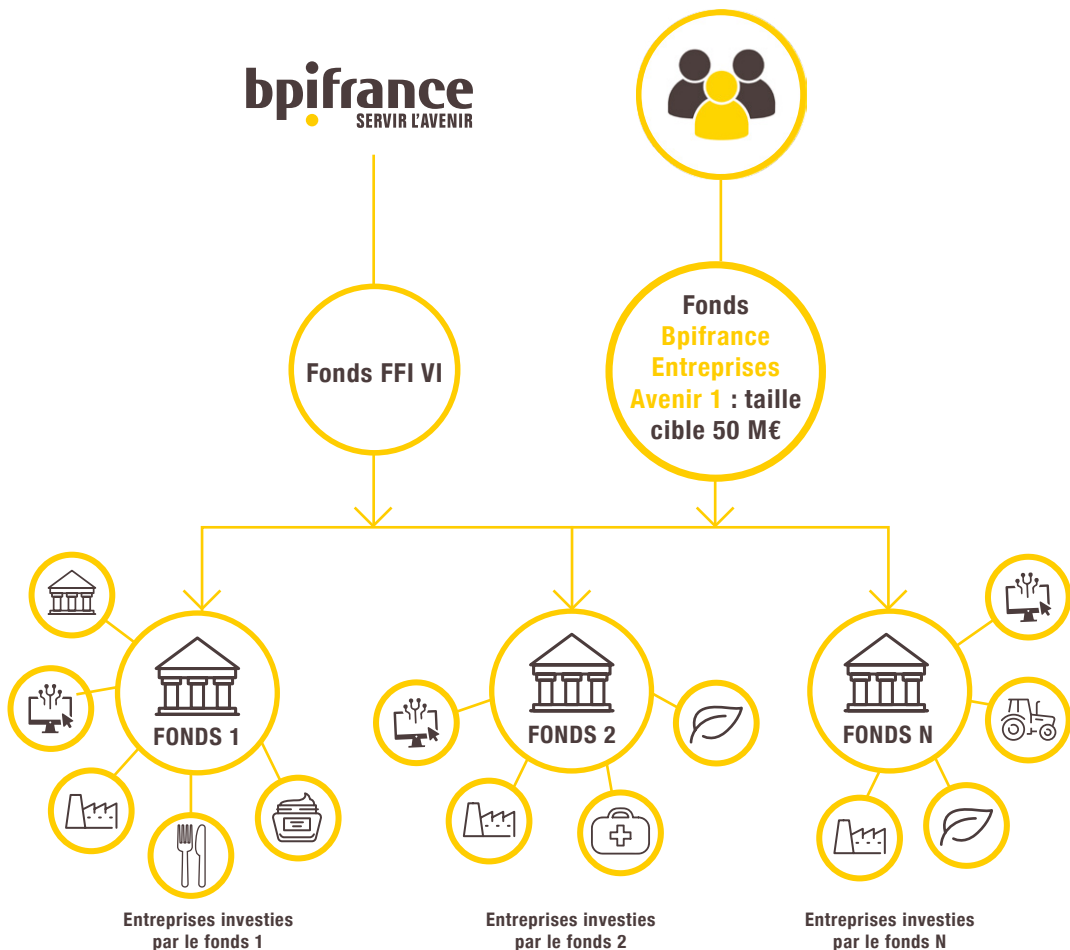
bpifrance
SERVIR L'AVENIR

Fonds FFI VI

Fonds Bpifrance Entreprises Avenir 1 : taille cible 50 M€

FONDS 1

FONDS 2

FONDS N

Entreprises investies par le fonds 1

Entreprises investies par le fonds 2

Entreprises investies par le fonds N